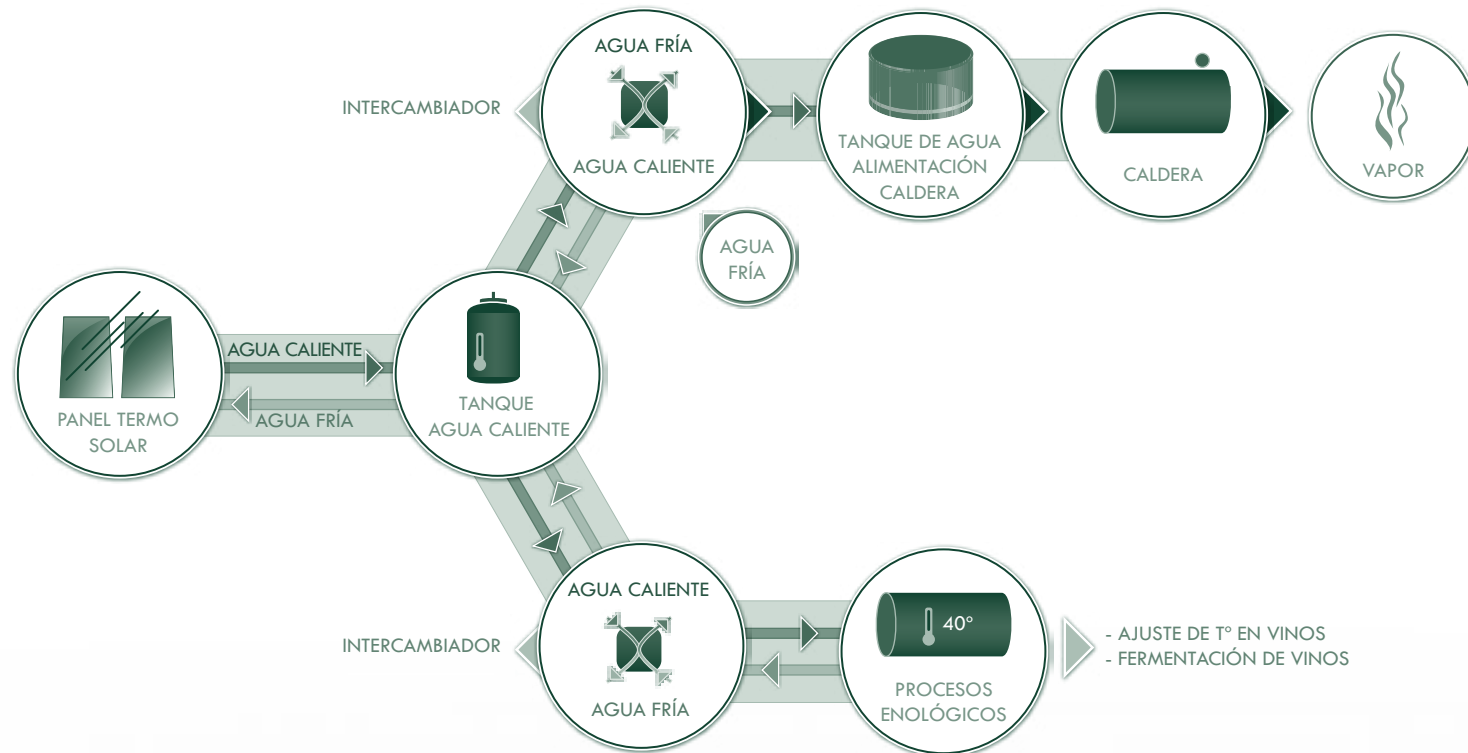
INTERCAMBIADOR

AGUA FRÍA

AGUA CALIENTE

TANQUE DE AGUA ALIMENTACIÓN CALDERA

CALDERA

VAPOR

AGUA FRÍA

PANEL TERMO SOLAR

AGUA CALIENTE

AGUA FRÍA

TANQUE AGUA CALIENTE

INTERCAMBIADOR

AGUA CALIENTE

AGUA FRÍA

40°

PROCESOS ENOLÓGICOS

- AJUSTE DE T° EN VINOS
- FERMENTACIÓN DE VINOS